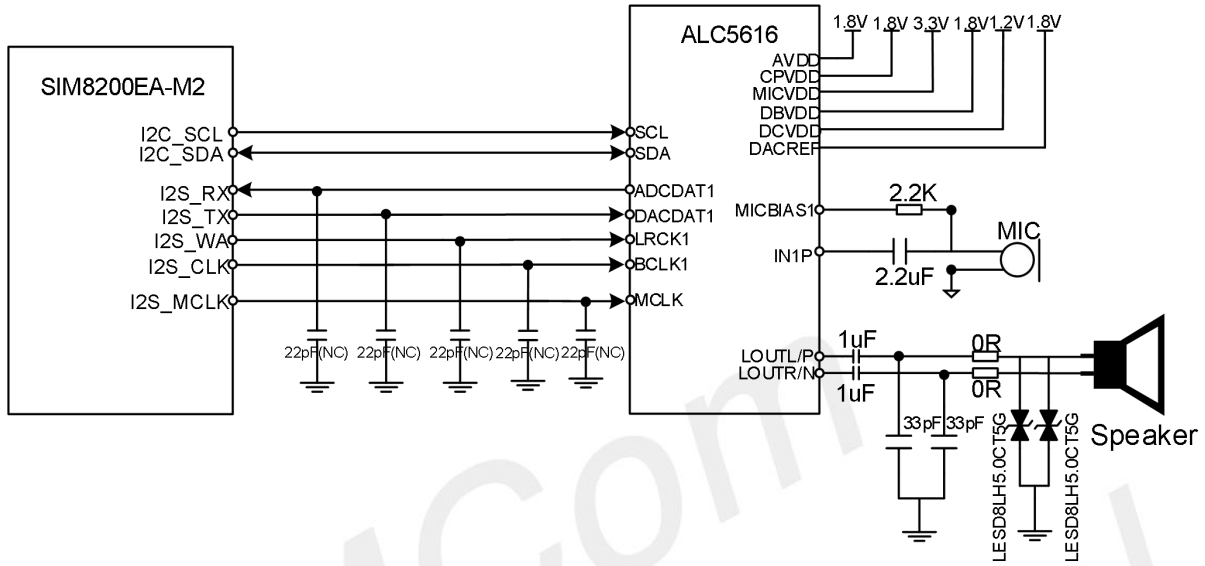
SIM8200EA-M2

I2C_SCL
I2C_SDA
I2S_RX
I2S_TX
I2S_WA
I2S_CLK
I2S_MCLK

22pF(NC) 22pF(NC) 22pF(NC) 22pF(NC) 22pF(NC)

ALC5616

1.8V 1.8V 3.3V 1.8V 1.2V 1.8V

AVDD
CPVDD
MICVDD
DBVDD
DCVDD
DACREF

SCL
SDA
ADCDAT1
DACDAT1
LRCK1
BCLK1
MCLK

MICBIAS1
IN1P

2.2K
MIC
2.2uF

LOUTL/P
LOUTR/N

1uF
1uF
0R
0R
33pF 33pF
LESD8LH5.0CT5G
LESD8LH5.0CT5G
Speaker